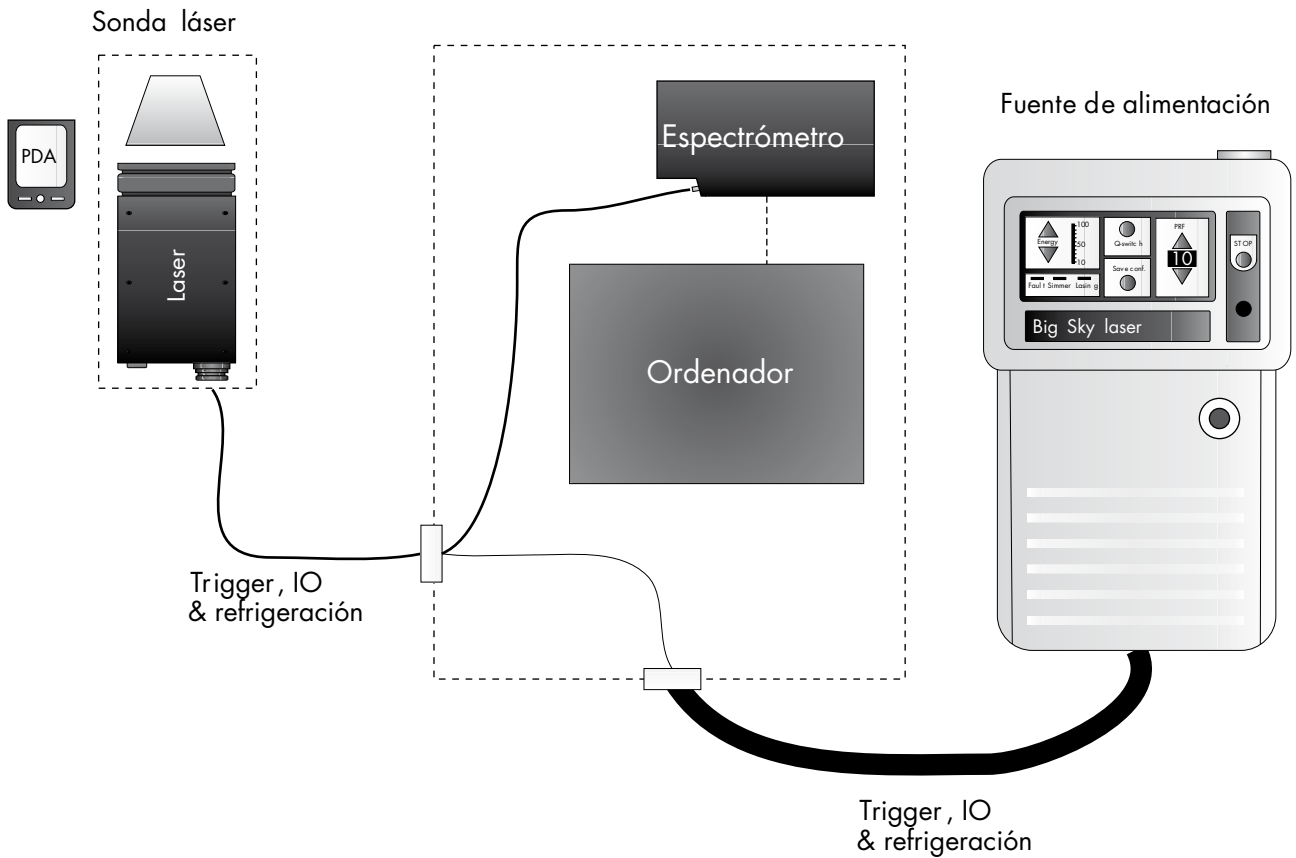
Sonda láser

PDA

Laser

Espectrómetro

Ordenador

Fuente de alimentación

Energy

100

50

10

Q-switch

PRF

10

STOP

Fault Simmer Lasing

Save conf.

Big Sky laser

Trigger, IO
& refrigeración

Trigger, IO
& refrigeración